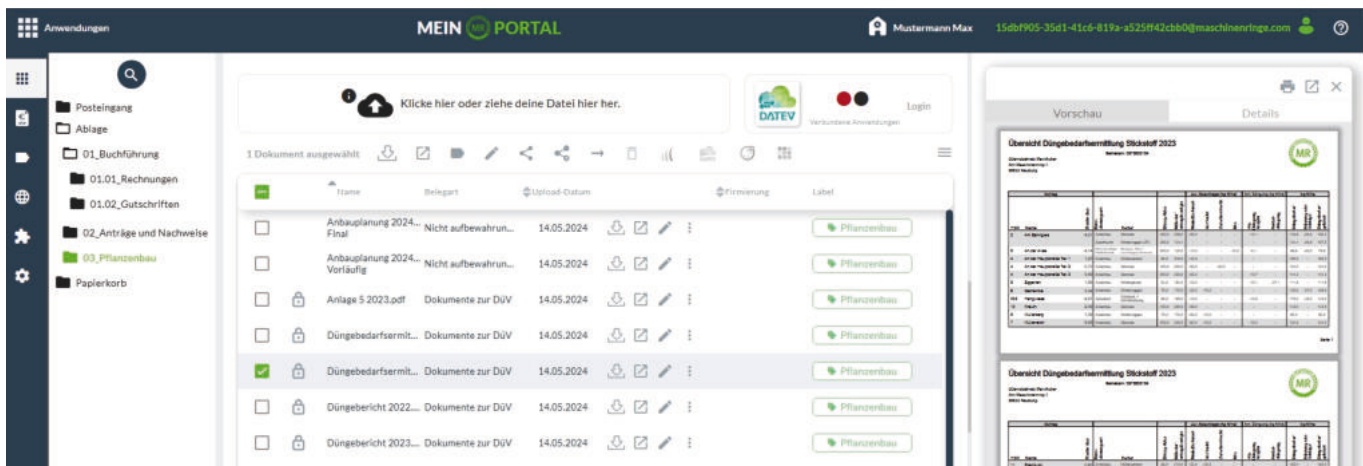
Anwendungen

MEIN MR PORTAL

Mustermann Max

15dbf905-35d1-41c6-819a-a525ff42cbb0@maschinenringe.com

Posteingang
Ablage
01_Buchführung
01.01_Rechnungen
01.02_Gutschriften
02_Anträge und Nachweise
03_Pflanzenbau
Papierkorb

Klicke hier oder ziehe deine Datei hier her.

DATEV
Verbundene Anwendungen
Login

1 Dokument ausgewählt

| | | Name | Belegart | Upload-Datum | | Firmierung | Label |
|---|---|---|---|---|---|---|---|
| | | Anbauplanung 2024... Final | Nicht aufbewahrun... | 14.05.2024 | | | Pflanzenbau |
| | | Anbauplanung 2024... Vorläufig | Nicht aufbewahrun... | 14.05.2024 | | | Pflanzenbau |
| | | Anlage 5 2023.pdf | Dokumente zur DüV | 14.05.2024 | | | Pflanzenbau |
| | | Düngebedarfsermit... | Dokumente zur DüV | 14.05.2024 | | | Pflanzenbau |
| | | Düngebedarfsermit... | Dokumente zur DüV | 14.05.2024 | | | Pflanzenbau |
| | | Düngebericht 2022... | Dokumente zur DüV | 14.05.2024 | | | Pflanzenbau |
| | | Düngebericht 2023... | Dokumente zur DüV | 14.05.2024 | | | Pflanzenbau |

Vorschau
Details

Übersicht Düngebedarfsermittlung Stickstoff 2025
MR
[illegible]

Übersicht Düngebedarfsermittlung Stickstoff 2025
MR
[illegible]